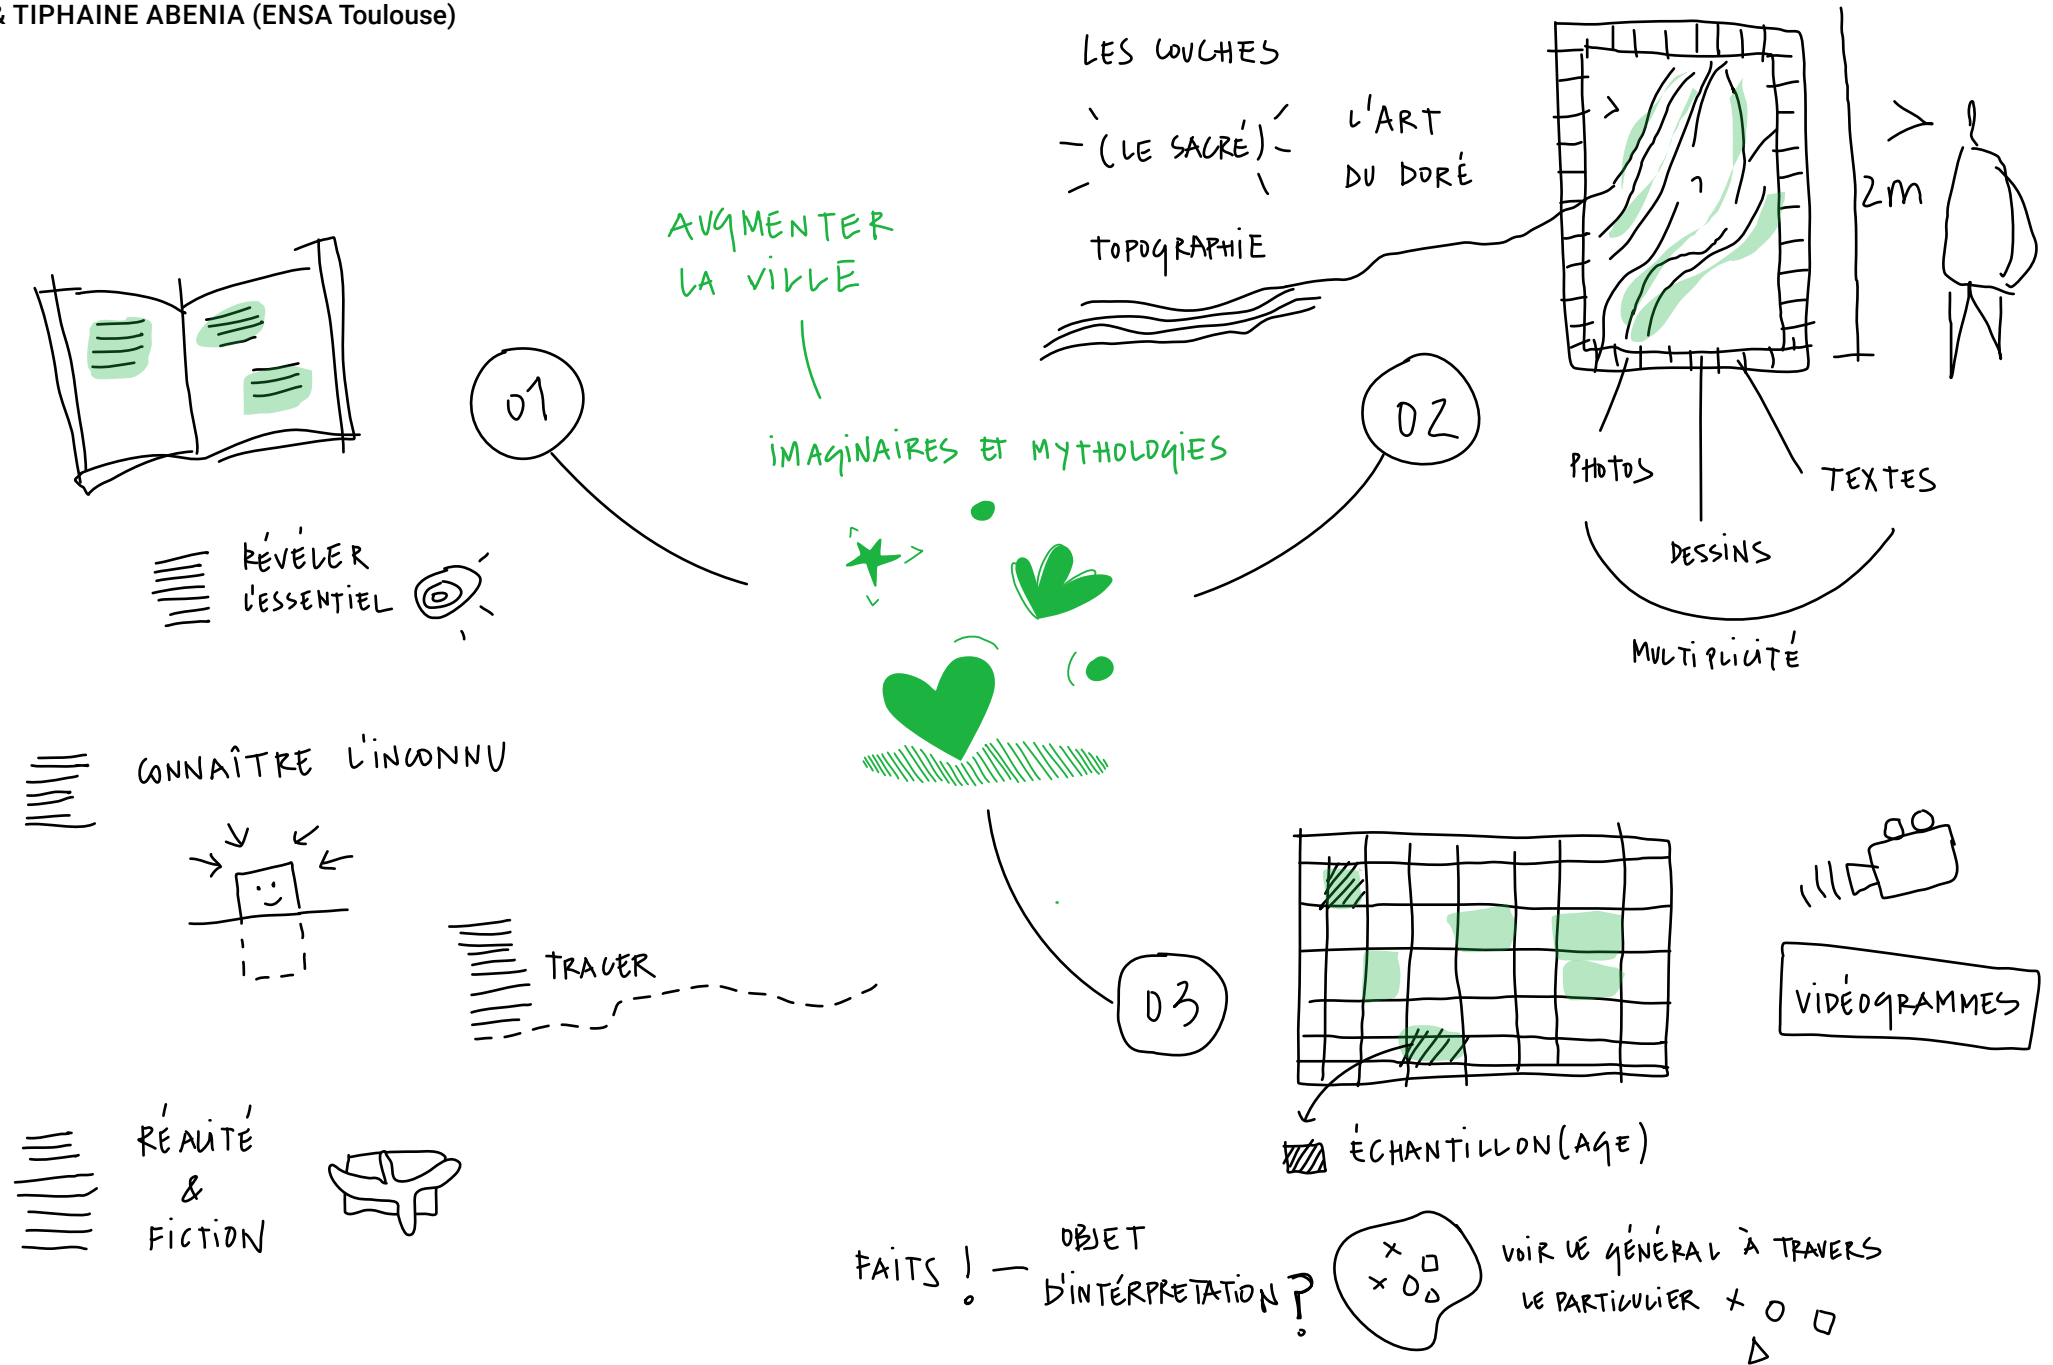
& TIPHAINE ABENIA (ENSA Toulouse)

LES COUCHES

(LE SACRÉ)

L'ART DU DORÉ

TOPOGRAPHIE

2m

AUGMENTER LA VILLE

01

02

IMAGINAIRES ET MYTHOLOGIES

PHOTOS

TEXTES

DESSINS

MULTIPLICITÉ

RÉVÉLER L'ESSENTIEL

CONNAÎTRE L'INCONNU

TRACER

03

VIDÉOGRAMMES

ÉCHANTILLON(AGE)

RÉALITÉ & FICTION

FAITS ! — OBJET D'INTERPRÉTATION ?

VOIR LE GÉNÉRAL À TRAVERS LE PARTICULIER